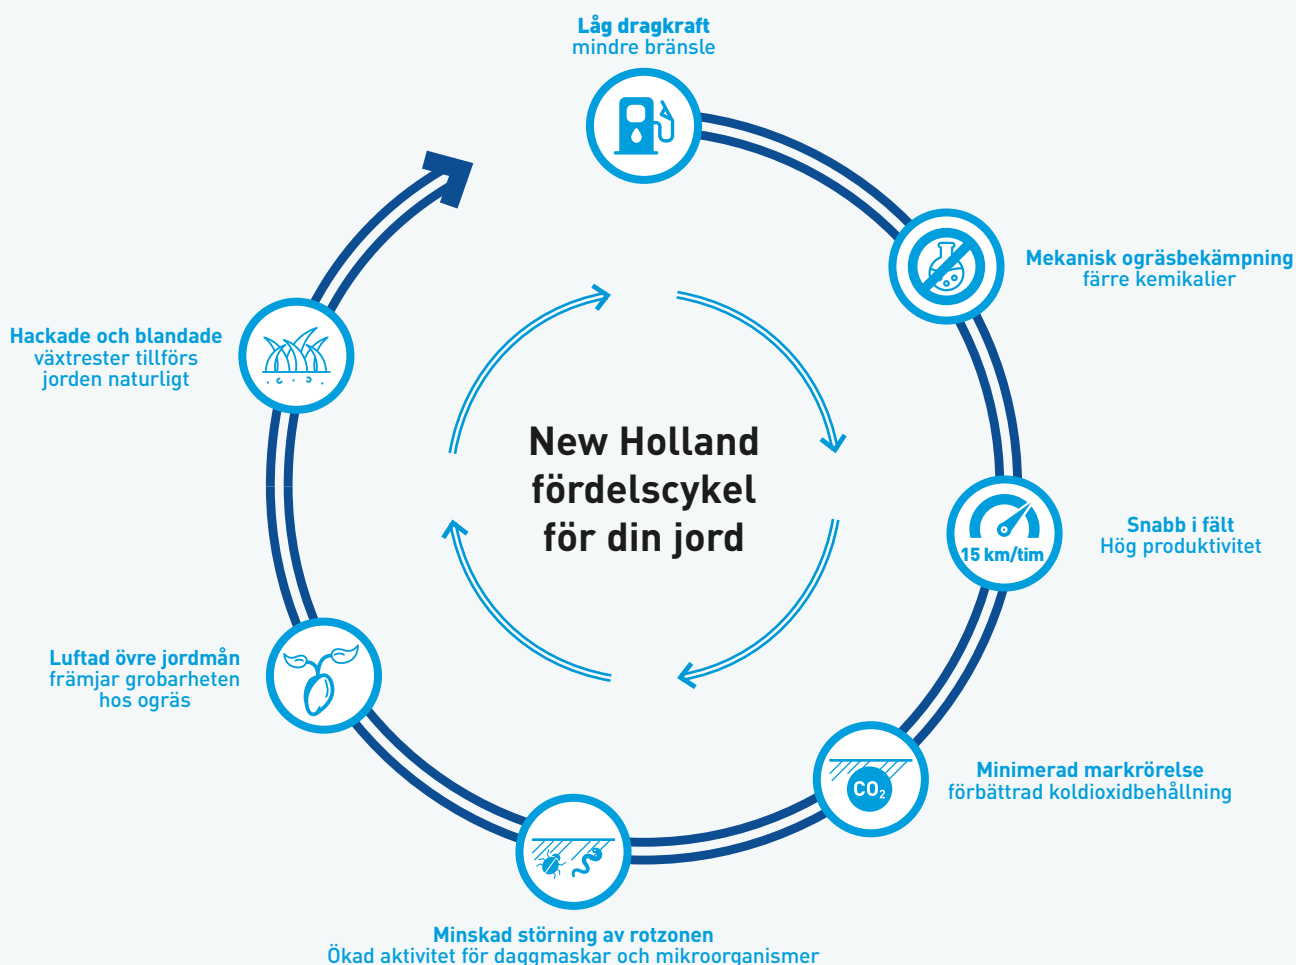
Låg dragkraft
mindre bränsle

Mekanisk ogräsbekämpning
färre kemikalier

15 km/tim

Snabb i fält
Hög produktivitet

$CO_2$

Minimerad markrörelse
förbättrad koldioxidbehållning

Minskad störning av rotzonen
Ökad aktivitet för daggmaskar och mikroorganismer

Luftad övre jordmån
främjar grobarheten
hos ogräs

Hackade och blandade
växtrester tillförs
jorden naturligt

New Holland
fördelscykel
för din jord